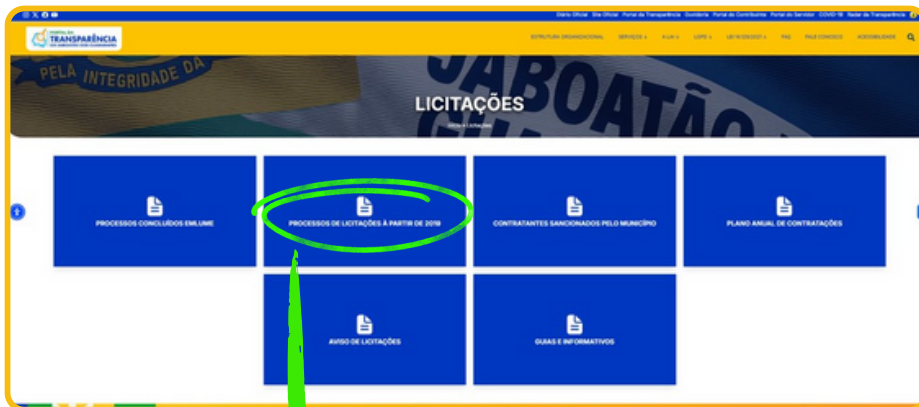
Diário Oficial Site Oficial Portal da Transparência Ouvidoria Portal do Contribuinte Portal do Servidor COVID-19 Radar da Transparência

PORTAL DA TRANSPARÊNCIA

ESTRUTURA ORGANIZACIONAL SERVIÇOS A LAI LGPD LEI 14.133/2021 FAQ FALE CONOSCO ACESSIBILIDADE

PELA INTEGRIDADE DA

JABOATÃO

LICITAÇÕES

Início » Licitações

PROCESSOS CONCLUÍDOS EMLUME

PROCESSOS DE LICITAÇÕES À PARTIR DE 2019

CONTRATANTES SANCIONADOS PELO MUNICÍPIO

PLANO ANUAL DE CONTRATAÇÕES

AVISO DE LICITAÇÕES

GUIAS E INFORMATIVOS